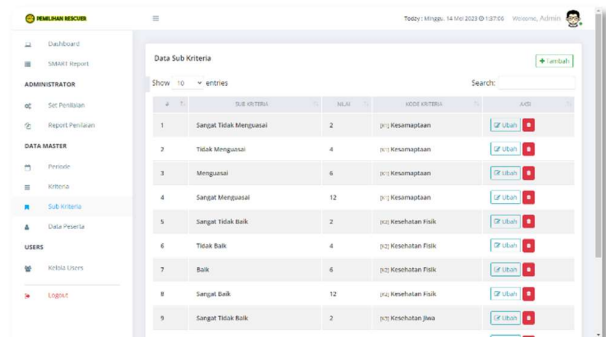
PEMILIHAN RESCUER

Today : Minggu, 14 Mei 2023 1:37:06 Welcome, Admin

Dashboard
SMART Report
ADMINISTRATOR
Set Penilaian
Report Penilaian
DATA MASTER
Periode
Kriteria
Sub Kriteria
Data Peserta
USERS
Kelola Users
Logout

Data Sub Kriteria

+ Tambah

Show 10 entries

Search:

| # | SUB KRITERIA | NILAI | KODE KRITERIA | AKSI |
|---|---|---|---|---|
| 1 | Sangat Tidak Menguasai | 2 | [K1] Kesemaptaan | Ubah |
| 2 | Tidak Menguasai | 4 | [K1] Kesemaptaan | Ubah |
| 3 | Menguasai | 6 | [K1] Kesemaptaan | Ubah |
| 4 | Sangat Menguasai | 12 | [K1] Kesemaptaan | Ubah |
| 5 | Sangat Tidak Baik | 2 | [K2] Kesehatan Fisik | Ubah |
| 6 | Tidak Baik | 4 | [K2] Kesehatan Fisik | Ubah |
| 7 | Baik | 6 | [K2] Kesehatan Fisik | Ubah |
| 8 | Sangat Baik | 12 | [K2] Kesehatan Fisik | Ubah |
| 9 | Sangat Tidak Baik | 2 | [K3] Kesehatan Jiwa | Ubah |